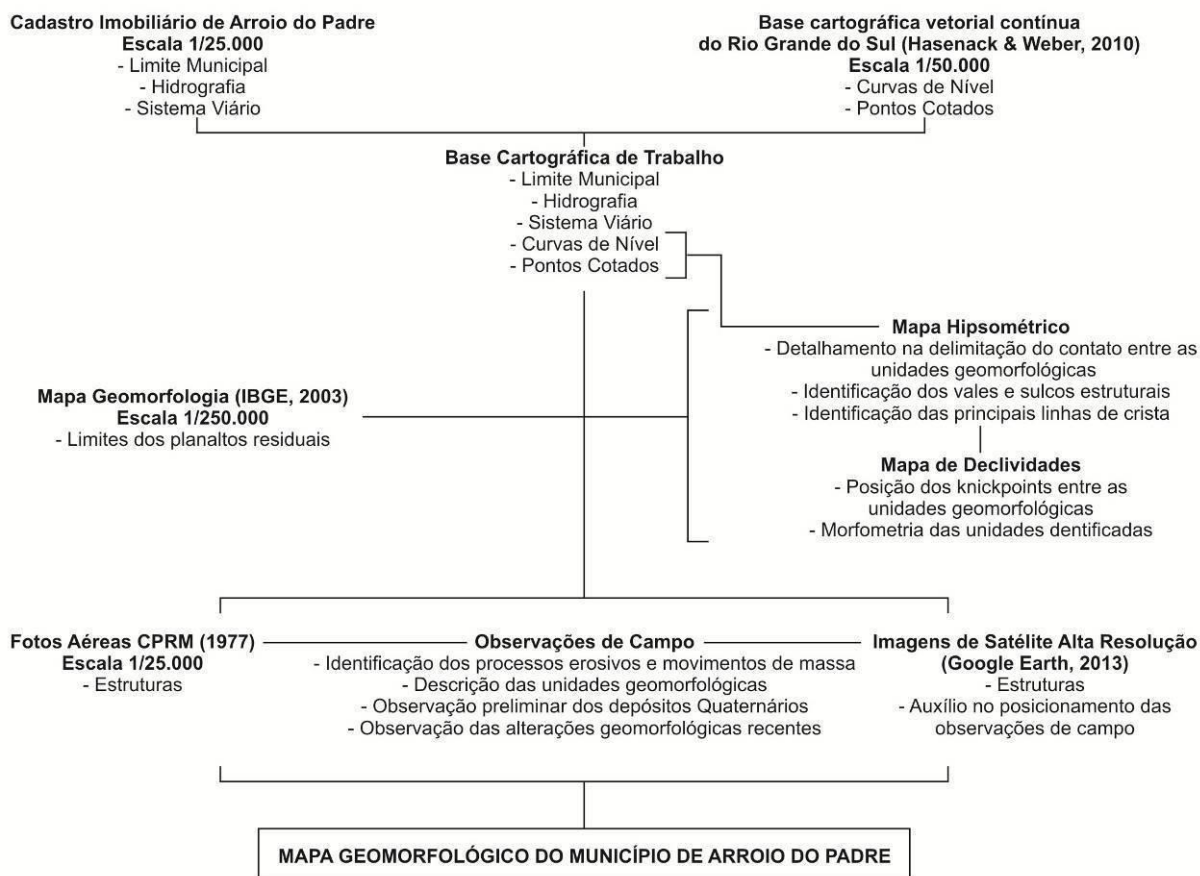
Cadastro Imobiliário de Arroio do Padre
Escala 1/25.000
- Limite Municipal
- Hidrografia
- Sistema Viário

Base cartográfica vetorial contínua do Rio Grande do Sul (Hasenack & Weber, 2010)
Escala 1/50.000
- Curvas de Nível
- Pontos Cotados

Base Cartográfica de Trabalho
- Limite Municipal
- Hidrografia
- Sistema Viário
- Curvas de Nível
- Pontos Cotados

Mapa Hipsométrico
- Detalhamento na delimitação do contato entre as unidades geomorfológicas
- Identificação dos vales e sulcos estruturais
- Identificação das principais linhas de crista

Mapa Geomorfologia (IBGE, 2003)
Escala 1/250.000
- Limites dos planaltos residuais

Mapa de Declividades
- Posição dos knickpoints entre as unidades geomorfológicas
- Morfometria das unidades dentificadas

Fotos Aéreas CPRM (1977)
Escala 1/25.000
- Estruturas

Observações de Campo
- Identificação dos processos erosivos e movimentos de massa
- Descrição das unidades geomorfológicas
- Observação preliminar dos depósitos Quaternários
- Observação das alterações geomorfológicas recentes

Imagens de Satélite Alta Resolução
(Google Earth, 2013)
- Estruturas
- Auxílio no posicionamento das observações de campo

MAPA GEOMORFOLÓGICO DO MUNICÍPIO DE ARROIO DO PADRE